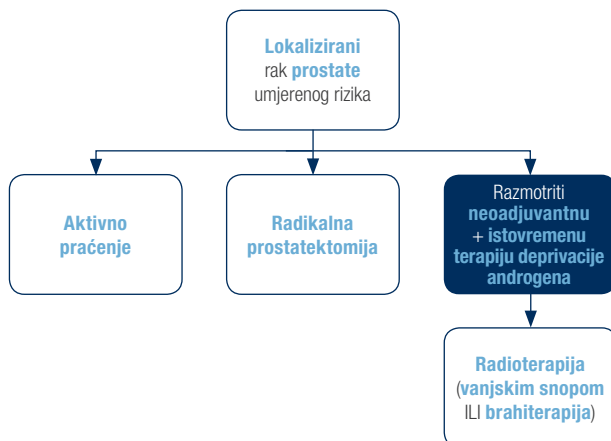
Lokalizirani rak prostate umjerenog rizika

Aktivno praćenje

Radikalna prostatektomija

Razmotriti neoadjuvantnu + istovremenu terapiju deprivacije androgena

Radioterapija (vanjskim snopom ILI brahiterapija)